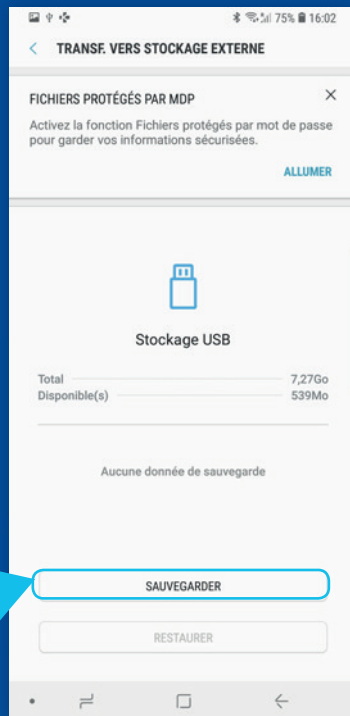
75% 16:02

TRANSF. VERS STOCKAGE EXTERNE

FICHIERS PROTÉGÉS PAR MDP

Activez la fonction Fichiers protégés par mot de passe pour garder vos informations sécurisées.

ALLUMER

Stockage USB

| Total | 7,27Go |
|---|---|
| Disponible(s) | 539Mo |

Aucune donnée de sauvegarde

SAUVEGARDER

RESTAURER